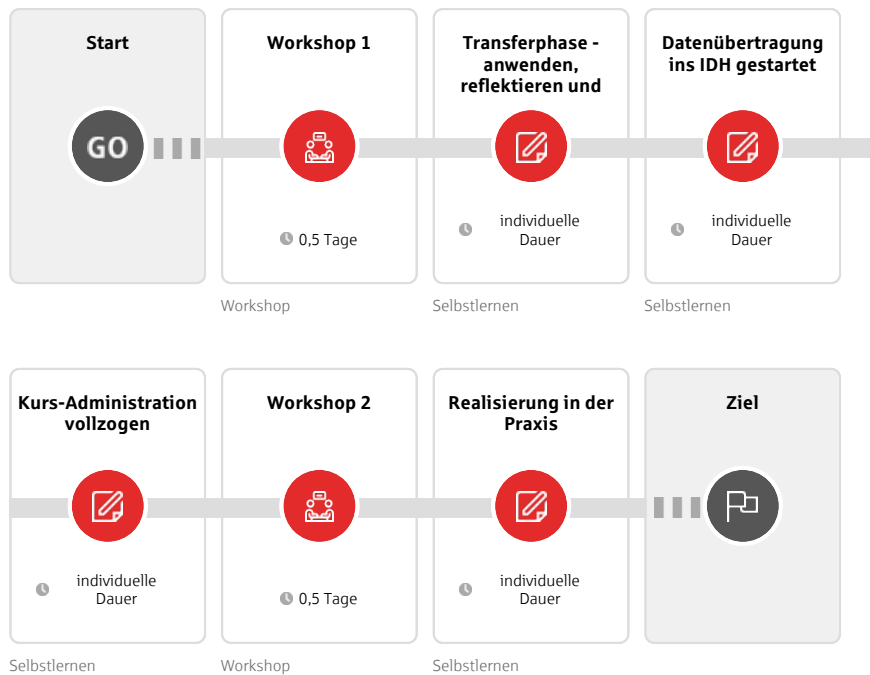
Start

GO

Workshop 1

0,5 Tage

Workshop

Transferphase - anwenden, reflektieren und

individuelle Dauer

Selbstlernen

Datenübertragung ins IDH gestartet

individuelle Dauer

Selbstlernen

Kurs-Administration vollzogen

individuelle Dauer

Selbstlernen

Workshop 2

0,5 Tage

Workshop

Realisierung in der Praxis

individuelle Dauer

Selbstlernen

Ziel